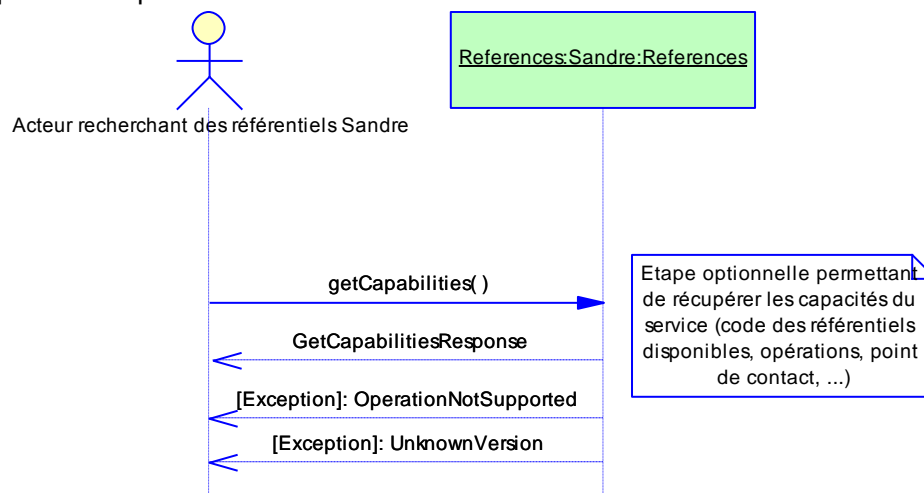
References:Sandre:References

Acteur recherchant des référentiels Sandre

getCapabilities( )

GetCapabilitiesResponse

[Exception]: OperationNotSupported

[Exception]: UnknownVersion

Etape optionnelle permettant de récupérer les capacités du service (code des référentiels disponibles, opérations, point de contact, ...)